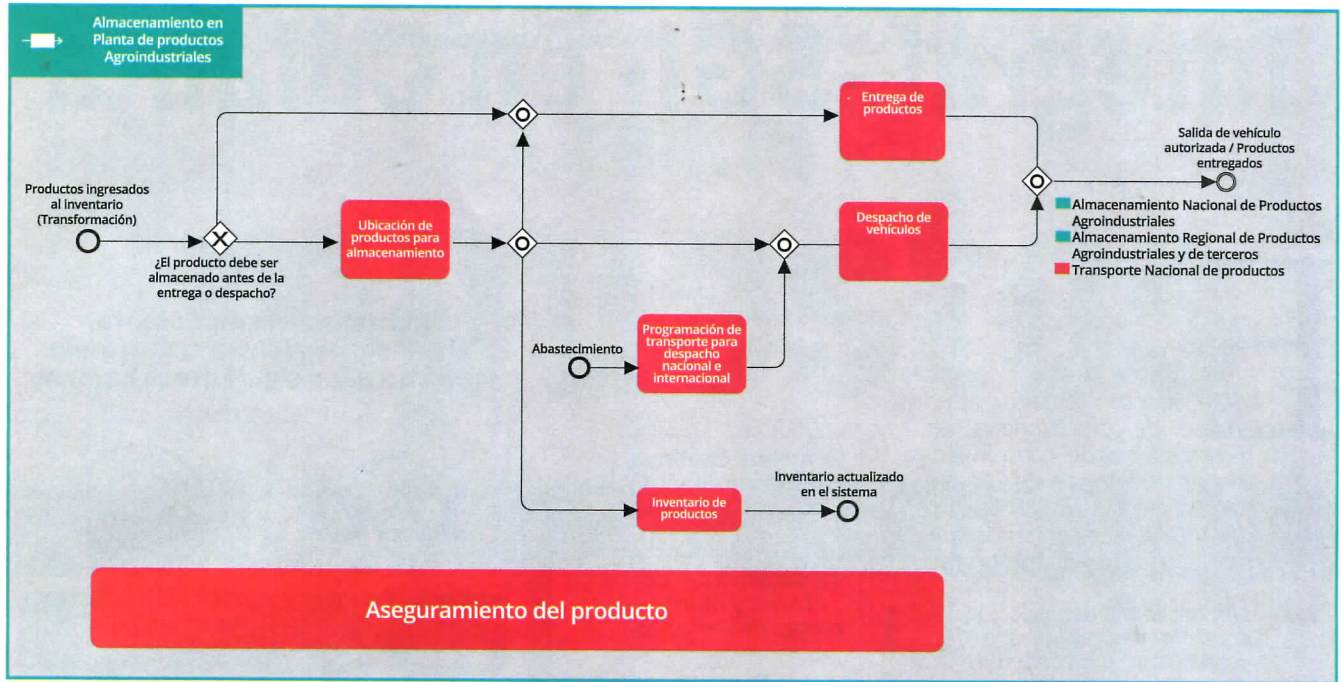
Almacenamiento en Planta de productos Agroindustriales

Productos ingresados al inventario (Transformación)

¿El producto debe ser almacenado antes de la entrega o despacho?

Ubicación de productos para almacenamiento

Entrega de productos

Despacho de vehículos

Salida de vehículo autorizada / Productos entregados

Almacenamiento Nacional de Productos Agroindustriales
Almacenamiento Regional de Productos Agroindustriales y de terceros
Transporte Nacional de productos

Abastecimiento

Programación de transporte para despacho nacional e internacional

Inventario de productos

Inventario actualizado en el sistema

Aseguramiento del producto